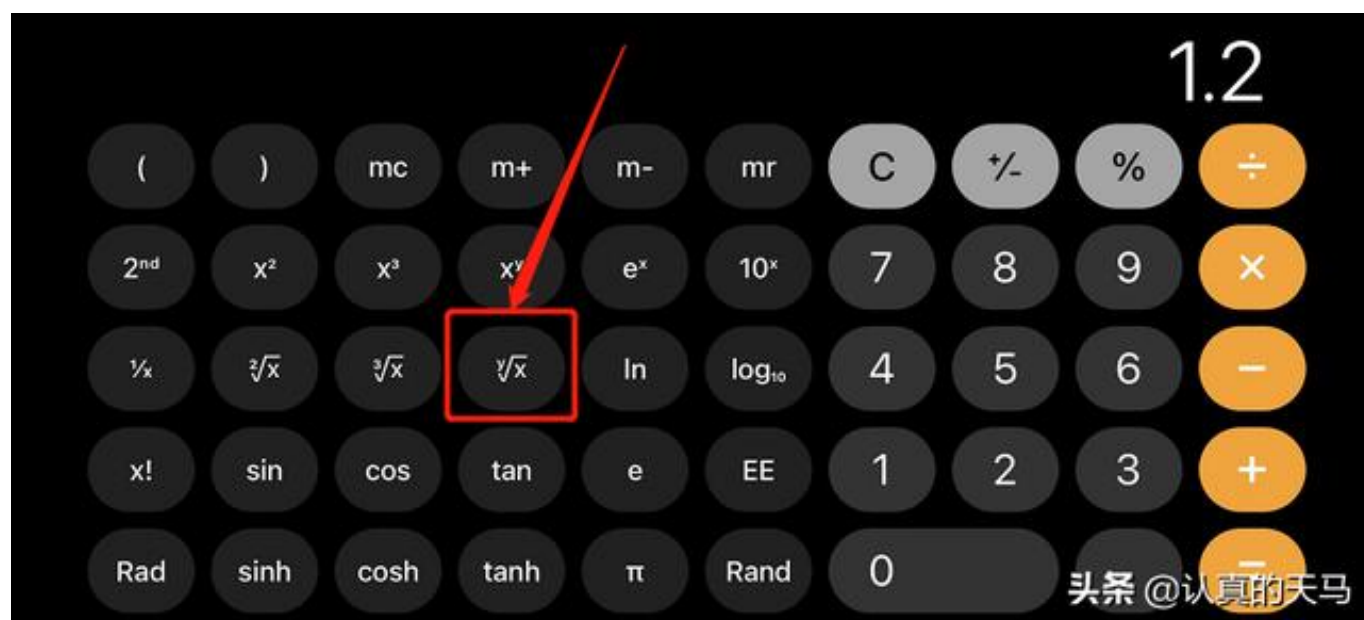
1.2

( ) mc m+ m- mr C $^+/_-$ % ÷

$2^{nd}$ $x^2$ $x^3$ $x^y$ $e^x$ $10^x$ 7 8 9 ×

$\frac{1}{x}$ $\sqrt[2]{x}$ $\sqrt[3]{x}$ $\sqrt[y]{x}$ ln $\log_{10}$ 4 5 6 −

x! sin cos tan e EE 1 2 3 +

Rad sinh cosh tanh π Rand 0 =

头条 @认真的天马